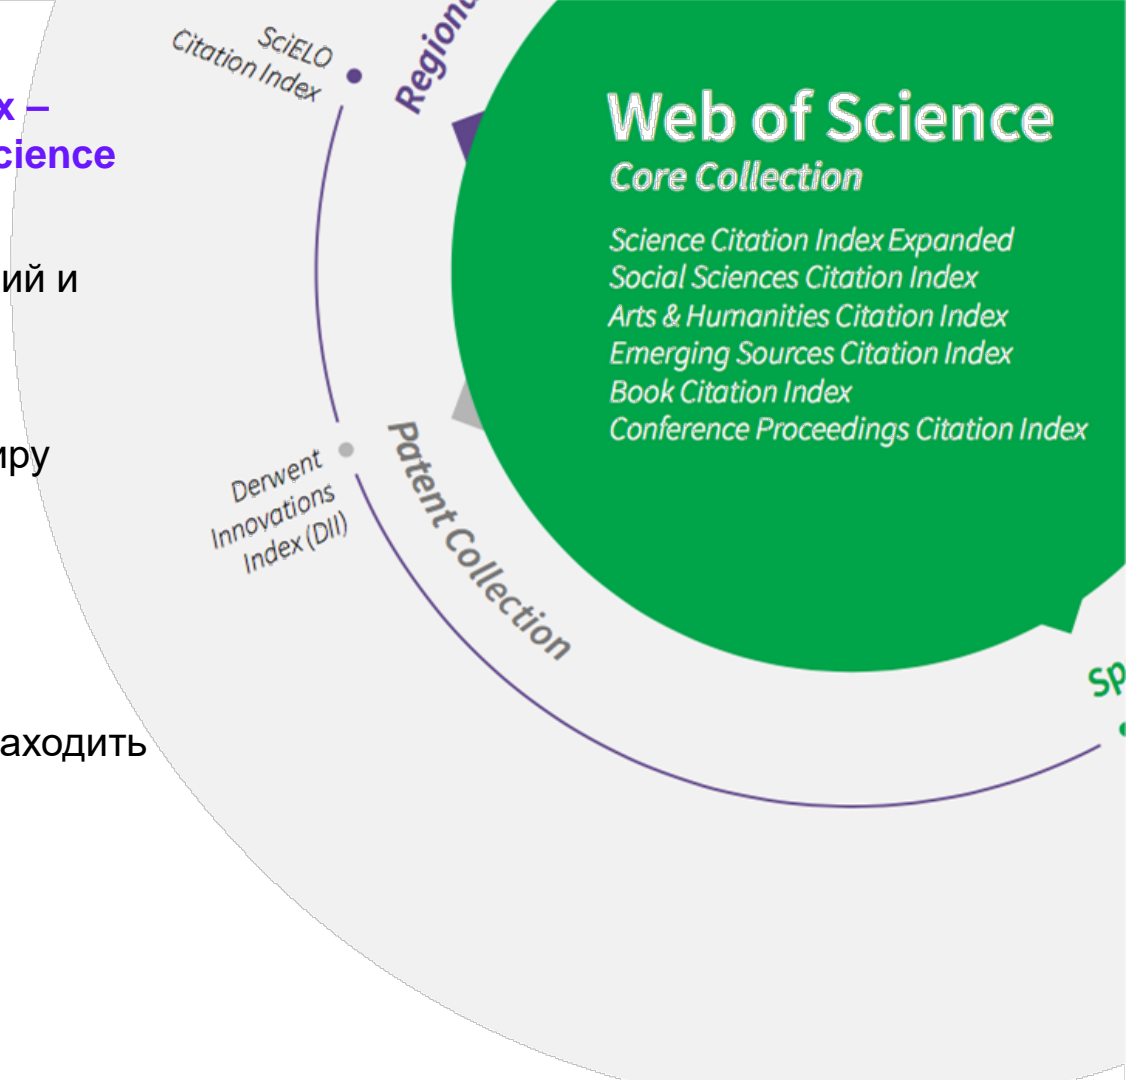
x –
cience

ий и

иру

аходить

SciELO Citation Index

Regiona

Web of Science
Core Collection

Science Citation Index Expanded
Social Sciences Citation Index
Arts & Humanities Citation Index
Emerging Sources Citation Index
Book Citation Index
Conference Proceedings Citation Index

Derwent Innovations Index (DII)

Patent Collection

Sp